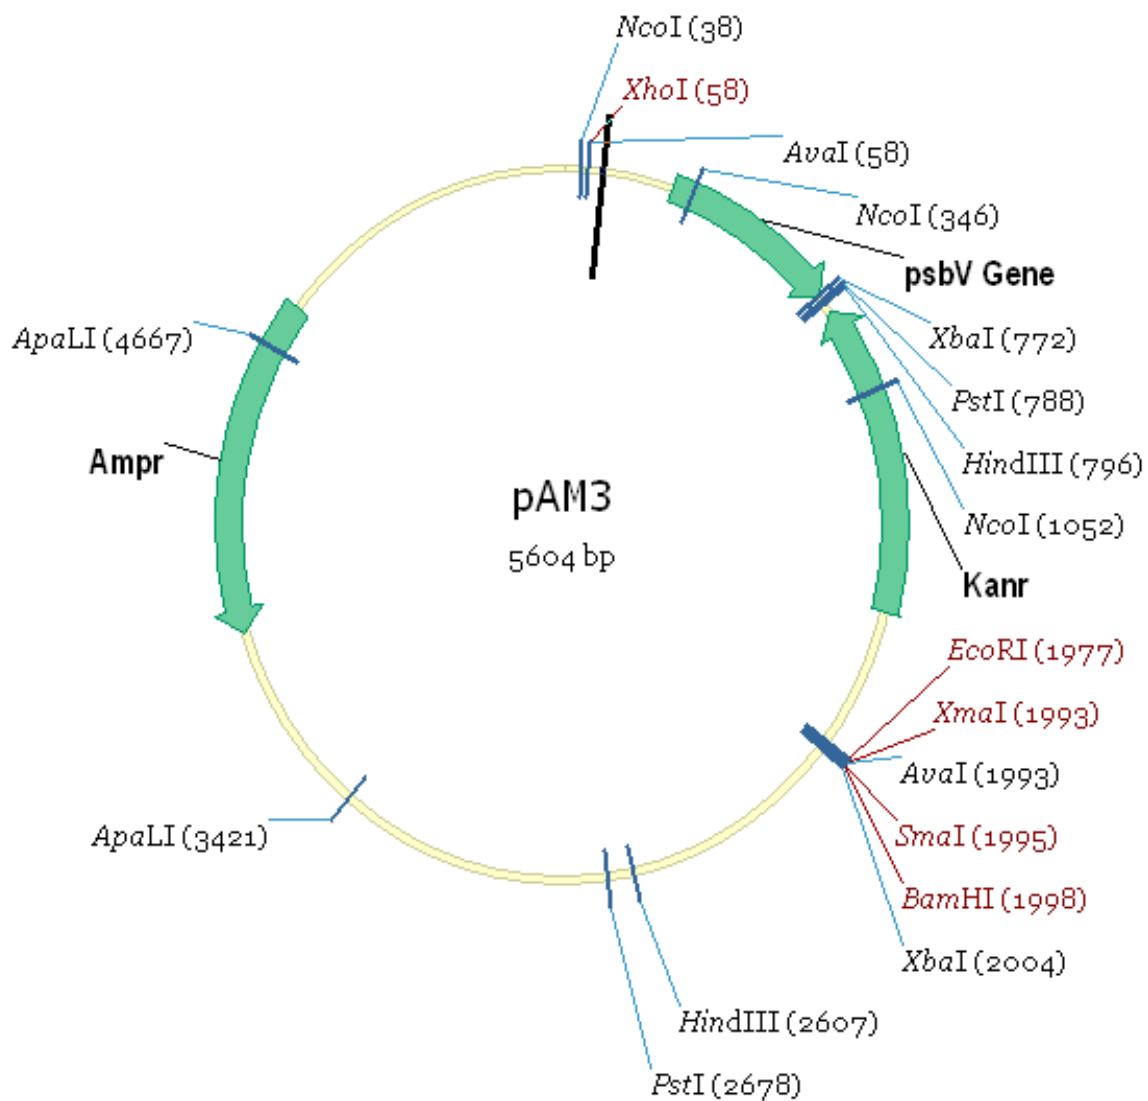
NcoI (38)
XhoI (58)
AvaI (58)
NcoI (346)
psbV Gene
XbaI (772)
PstI (788)
HindIII (796)
NcoI (1052)
Kanr
ApaLI (4667)
Ampr
pAM3
5604 bp
EcoRI (1977)
XmaI (1993)
AvaI (1993)
SmaI (1995)
BamHI (1998)
XbaI (2004)
ApaLI (3421)
HindIII (2607)
PstI (2678)